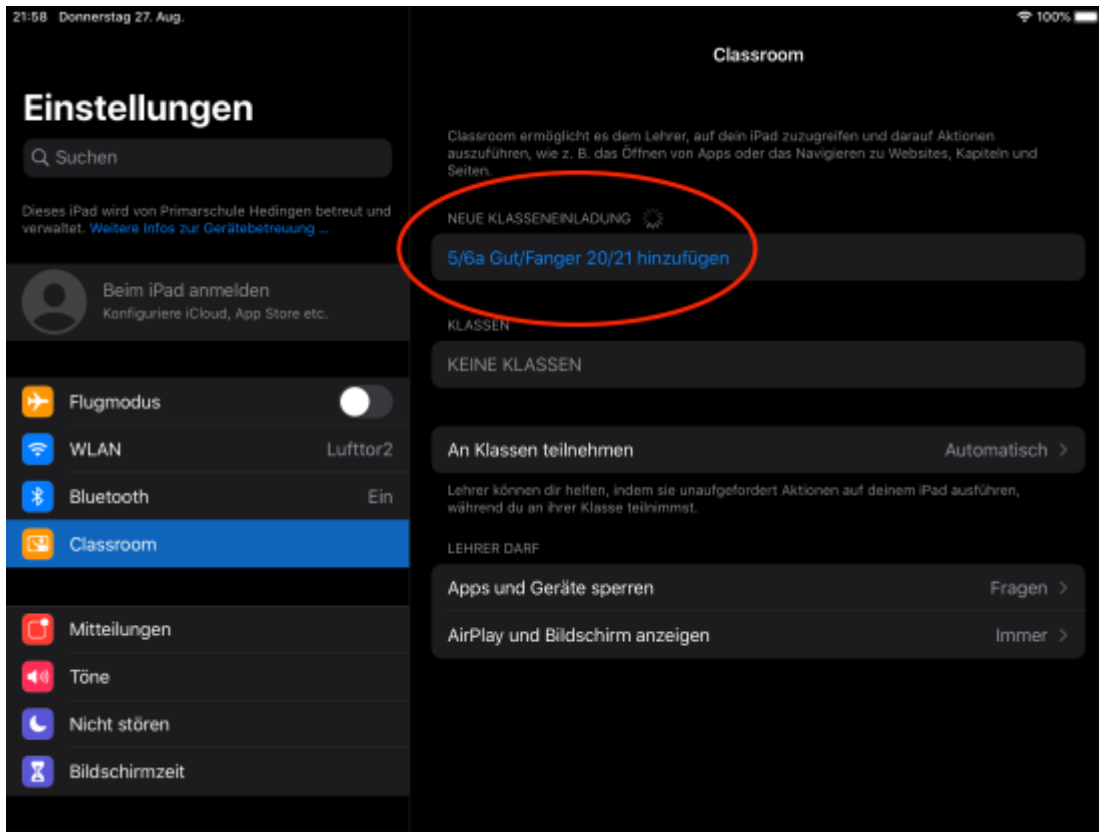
21:58 Donnerstag 27. Aug.

100%

Einstellungen

Suchen

Dieses iPad wird von Primarschule Hedingen betreut und verwaltet. Weitere Infos zur Gerätebetreuung ...

Beim iPad anmelden
Konfiguriere iCloud, App Store etc.

Flugmodus

WLAN Lufttor2

Bluetooth Ein

Classroom

Mitteilungen

Töne

Nicht stören

Bildschirmzeit

Classroom

Classroom ermöglicht es dem Lehrer, auf dein iPad zuzugreifen und darauf Aktionen auszuführen, wie z. B. das Öffnen von Apps oder das Navigieren zu Websites, Kapiteln und Seiten.

NEUE KLASSENEINLADUNG

5/6a Gut/Fanger 20/21 hinzufügen

KLASSEN

KEINE KLASSEN

An Klassen teilnehmen Automatisch

Lehrer können dir helfen, indem sie unaufgefordert Aktionen auf deinem iPad ausführen, während du an ihrer Klasse teilnimmst.

LEHRER DARF

Apps und Geräte sperren Fragen

AirPlay und Bildschirm anzeigen Immer